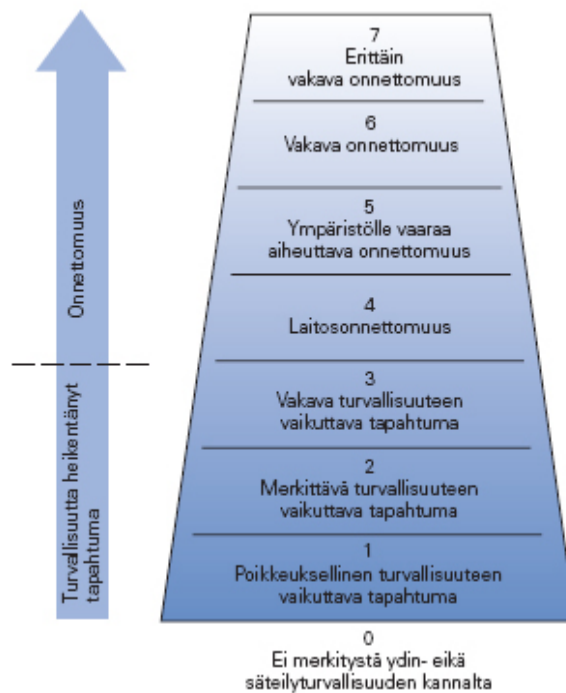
Onnettomuus

Turvallisuutta heikentänyt tapahtuma

7
Erittäin vakava onnettomuus

6
Vakava onnettomuus

5
Ympäristölle vaaraa aiheuttava onnettomuus

4
Laitosonnettomuus

3
Vakava turvallisuuteen vaikuttava tapahtuma

2
Merkittävä turvallisuuteen vaikuttava tapahtuma

1
Poikkeuksellinen turvallisuuteen vaikuttava tapahtuma

0
Ei merkitystä ydin- eikä säteilyturvallisuuden kannalta